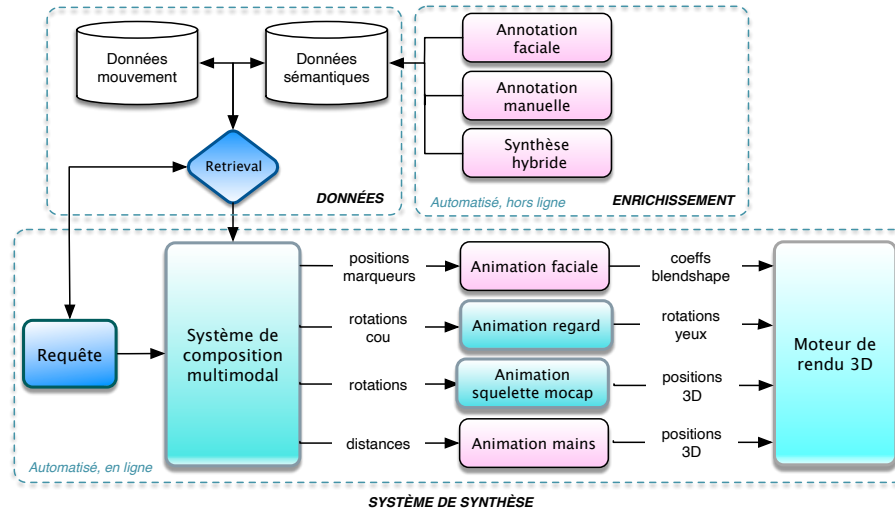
Données mouvement

Données sémantiques

Retrieval

DONNÉES

Annotation faciale

Annotation manuelle

Synthèse hybride

Automatisé, hors ligne

ENRICHISSEMENT

Requête

Système de composition multimodal

positions marqueurs

rotations cou

rotations

distances

Animation faciale

Animation regard

Animation squelette mocap

Animation mains

coeffs blendshape

rotations yeux

positions 3D

positions 3D

Moteur de rendu 3D

Automatisé, en ligne

SYSTÈME DE SYNTHÈSE